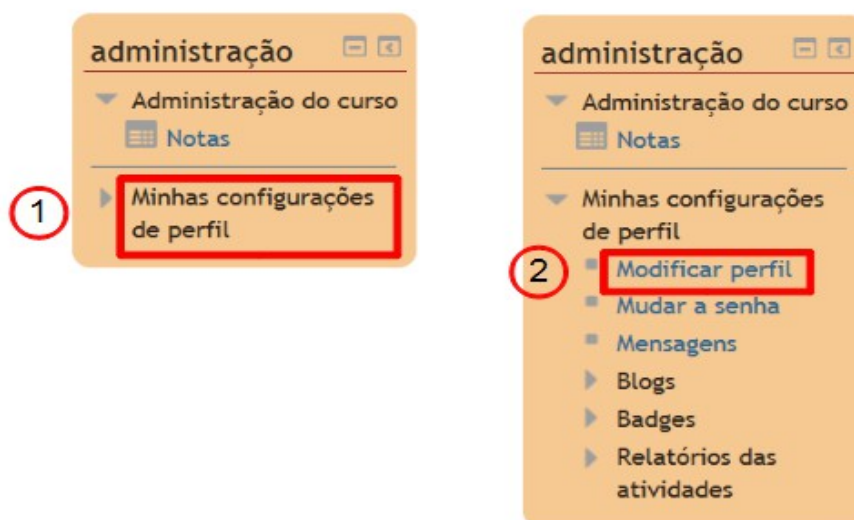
administração

Administração do curso

Notas

1

Minhas configurações de perfil

administração

Administração do curso

Notas

Minhas configurações de perfil

2

Modificar perfil

Mudar a senha

Mensagens

Blogs

Badges

Relatórios das atividades